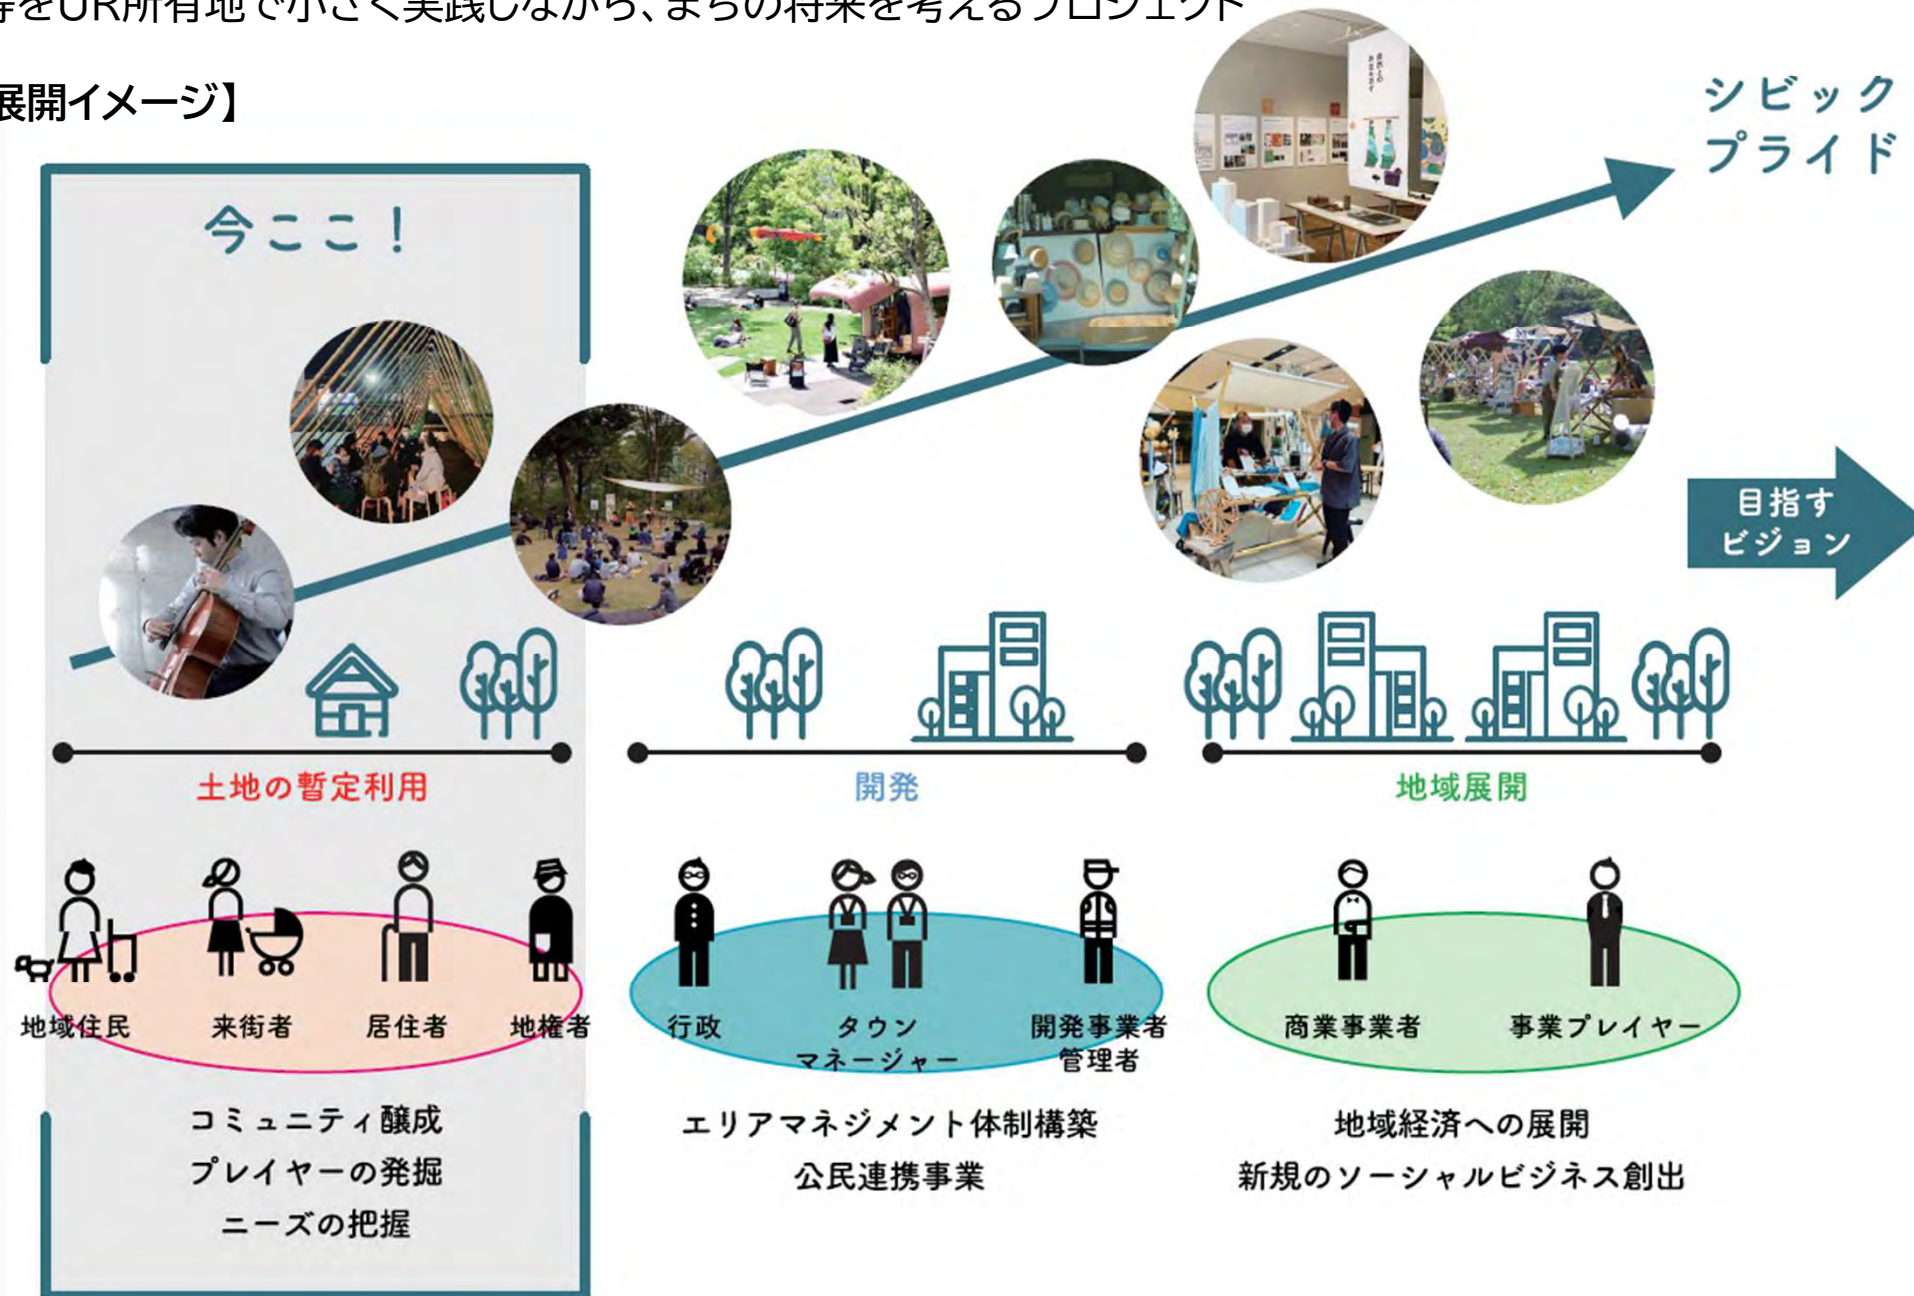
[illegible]をUR所有地で小さく実践しながら、まちの将来を考えるプロジェクト

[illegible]展開イメージ】

今ここ！

シビック
プライド

目指す
ビジョン

土地の暫定利用

開発

地域展開

地域住民　来街者　居住者　地権者

行政　タウンマネージャー　開発事業者　管理者

商業事業者　事業プレイヤー

コミュニティ醸成
プレイヤーの発掘
ニーズの把握

エリアマネジメント体制構築
公民連携事業

地域経済への展開
新規のソーシャルビジネス創出